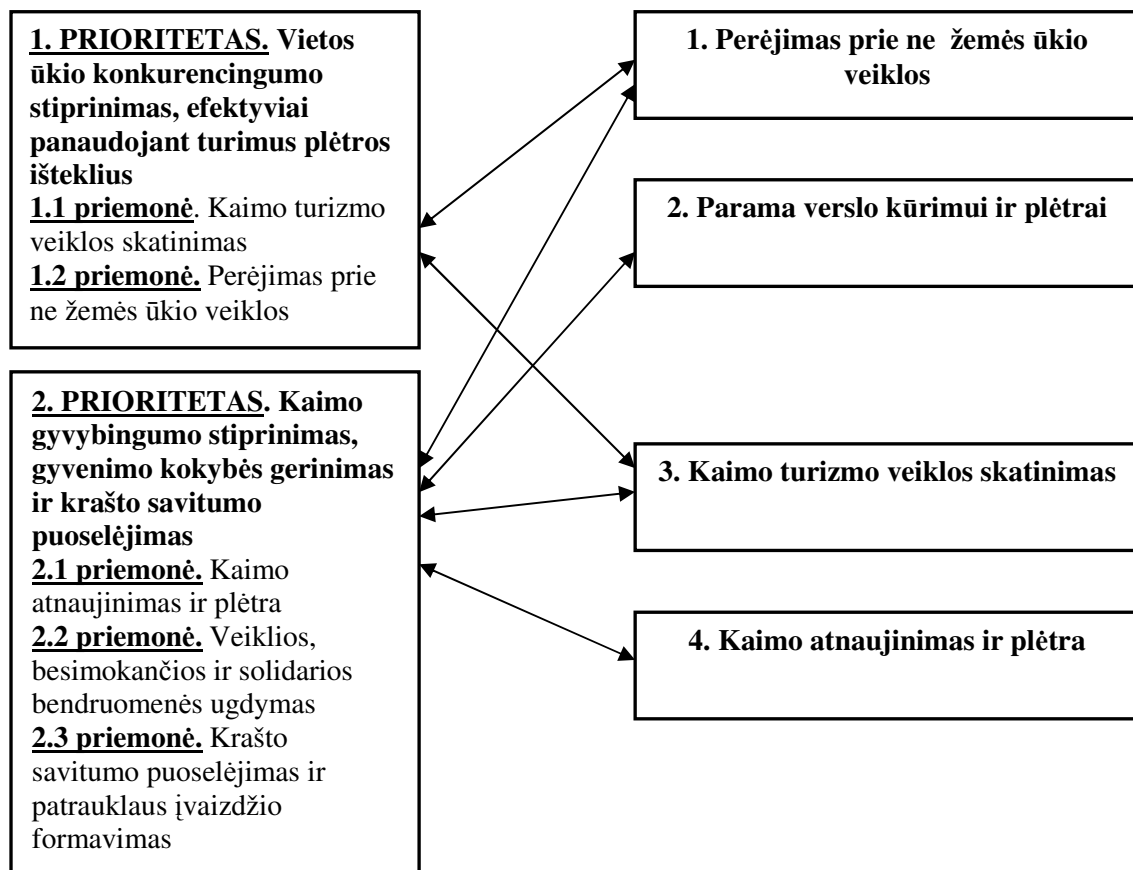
1. PRIORITETAS. Vietos ūkio konkurencingumo stiprinimas, efektyviai panaudojant turimus plėtros išteklius
1.1 priemonė. Kaimo turizmo veiklos skatinimas
1.2 priemonė. Perėjimas prie ne žemės ūkio veiklos

2. PRIORITETAS. Kaimo gyvybingumo stiprinimas, gyvenimo kokybės gerinimas ir krašto savitumo puoselėjimas
2.1 priemonė. Kaimo atnaujinimas ir plėtra
2.2 priemonė. Veiklios, besimokančios ir solidarios bendruomenės ugdymas
2.3 priemonė. Krašto savitumo puoselėjimas ir patrauklaus įvaizdžio formavimas

1. Perėjimas prie ne žemės ūkio veiklos

2. Parama verslo kūrimui ir plėtrai

3. Kaimo turizmo veiklos skatinimas

4. Kaimo atnaujinimas ir plėtra